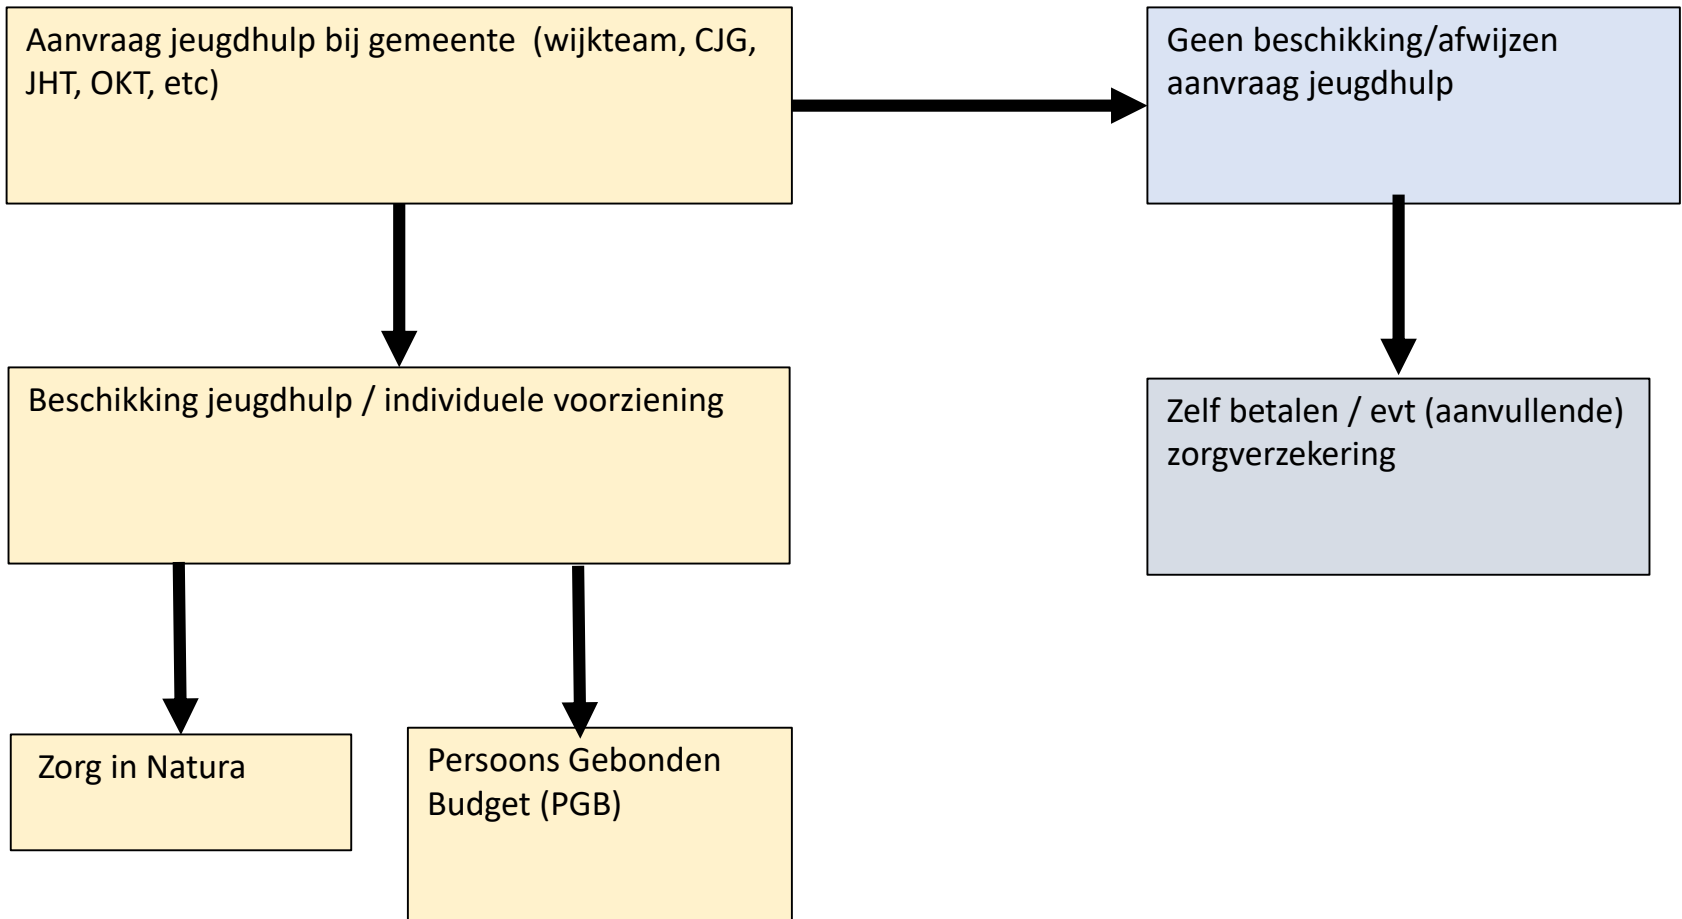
Aanvraag jeugdhulp bij gemeente (wijkteam, CJG, JHT, OKT, etc)

Geen beschikking/afwijzen aanvraag jeugdhulp

Beschikking jeugdhulp / individuele voorziening

Zelf betalen / evt (aanvullende) zorgverzekering

Zorg in Natura

Persoons Gebonden Budget (PGB)